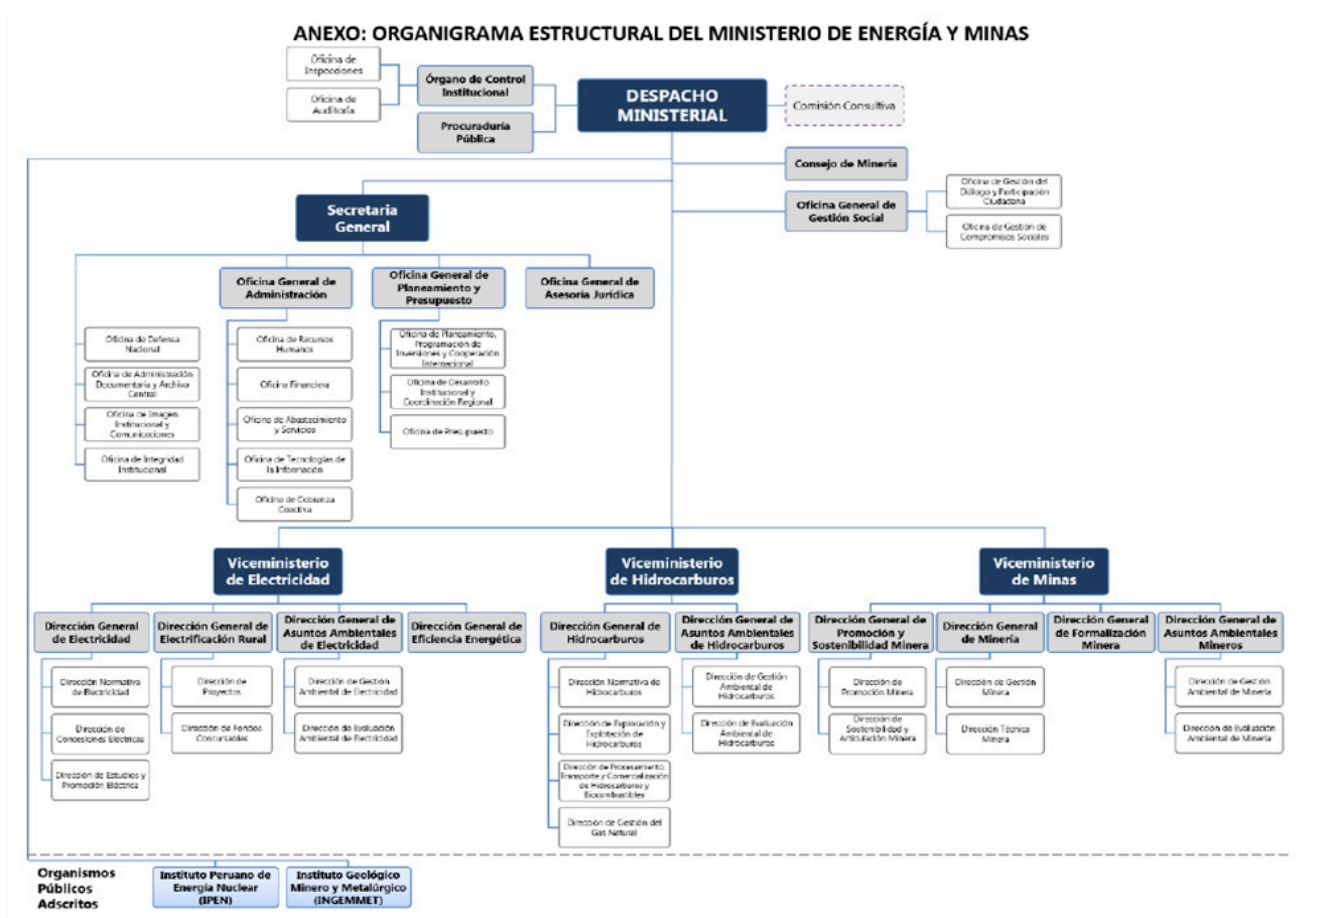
ANEXO: ORGANIGRAMA ESTRUCTURAL DEL MINISTERIO DE ENERGÍA Y MINAS

Oficina de Inspecciones

Oficina de Auditoría

Órgano de Control Institucional

Procuraduría Pública

DESPACHO MINISTERIAL

Comisión Consultiva

Consejo de Minería

Oficina General de Gestión Social

Oficina de Gestión del Diálogo y Participación Ciudadana

Oficina de Gestión de Compromisos Sociales

Secretaría General

Oficina General de Administración

Oficina General de Planeamiento y Presupuesto

Oficina General de Asesoría Jurídica

Oficina de Defensa Nacional

Oficina de Administración Documentaria y Archivo Central

Oficina de Imagen Institucional y Comunicaciones

Oficina de Integridad Institucional

Oficina de Recursos Humanos

Oficina Financiera

Oficina de Abastecimiento y Servicios

Oficina de Tecnologías de la Información

Oficina de Cobranza Coactiva

Oficina de Planeamiento, Programación de Inversiones y Cooperación Internacional

Oficina de Desarrollo Institucional y Coordinación Regional

Oficina de Presupuesto

Viceministerio de Electricidad

Viceministerio de Hidrocarburos

Viceministerio de Minas

Dirección General de Electricidad

Dirección General de Electrificación Rural

Dirección General de Asuntos Ambientales de Electricidad

Dirección General de Eficiencia Energética

Dirección General de Hidrocarburos

Dirección General de Asuntos Ambientales de Hidrocarburos

Dirección General de Promoción y Sostenibilidad Minera

Dirección General de Minería

Dirección General de Formalización Minera

Dirección General de Asuntos Ambientales Mineros

Dirección Normativa de Electricidad

Dirección de Concesiones Eléctricas

Dirección de Estudios y Promoción Eléctrica

Dirección de Proyectos

Dirección de Fondos Concursables

Dirección de Gestión Ambiental de Electricidad

Dirección de Evaluación Ambiental de Electricidad

Dirección Normativa de Hidrocarburos

Dirección de Exploración y Explotación de Hidrocarburos

Dirección de Procesamiento, Transporte y Comercialización de Hidrocarburos y Biocombustibles

Dirección de Gestión del Gas Natural

Dirección de Gestión Ambiental de Hidrocarburos

Dirección de Evaluación Ambiental de Hidrocarburos

Dirección de Promoción Minera

Dirección de Sostenibilidad y Articulación Minera

Dirección de Gestión Minera

Dirección Técnica Minera

Dirección de Gestión Ambiental de Minería

Dirección de Evaluación Ambiental de Minería

Organismos Públicos Adscritos

Instituto Peruano de Energía Nuclear (IPEN)

Instituto Geológico Minero y Metalúrgico (INGEMMET)